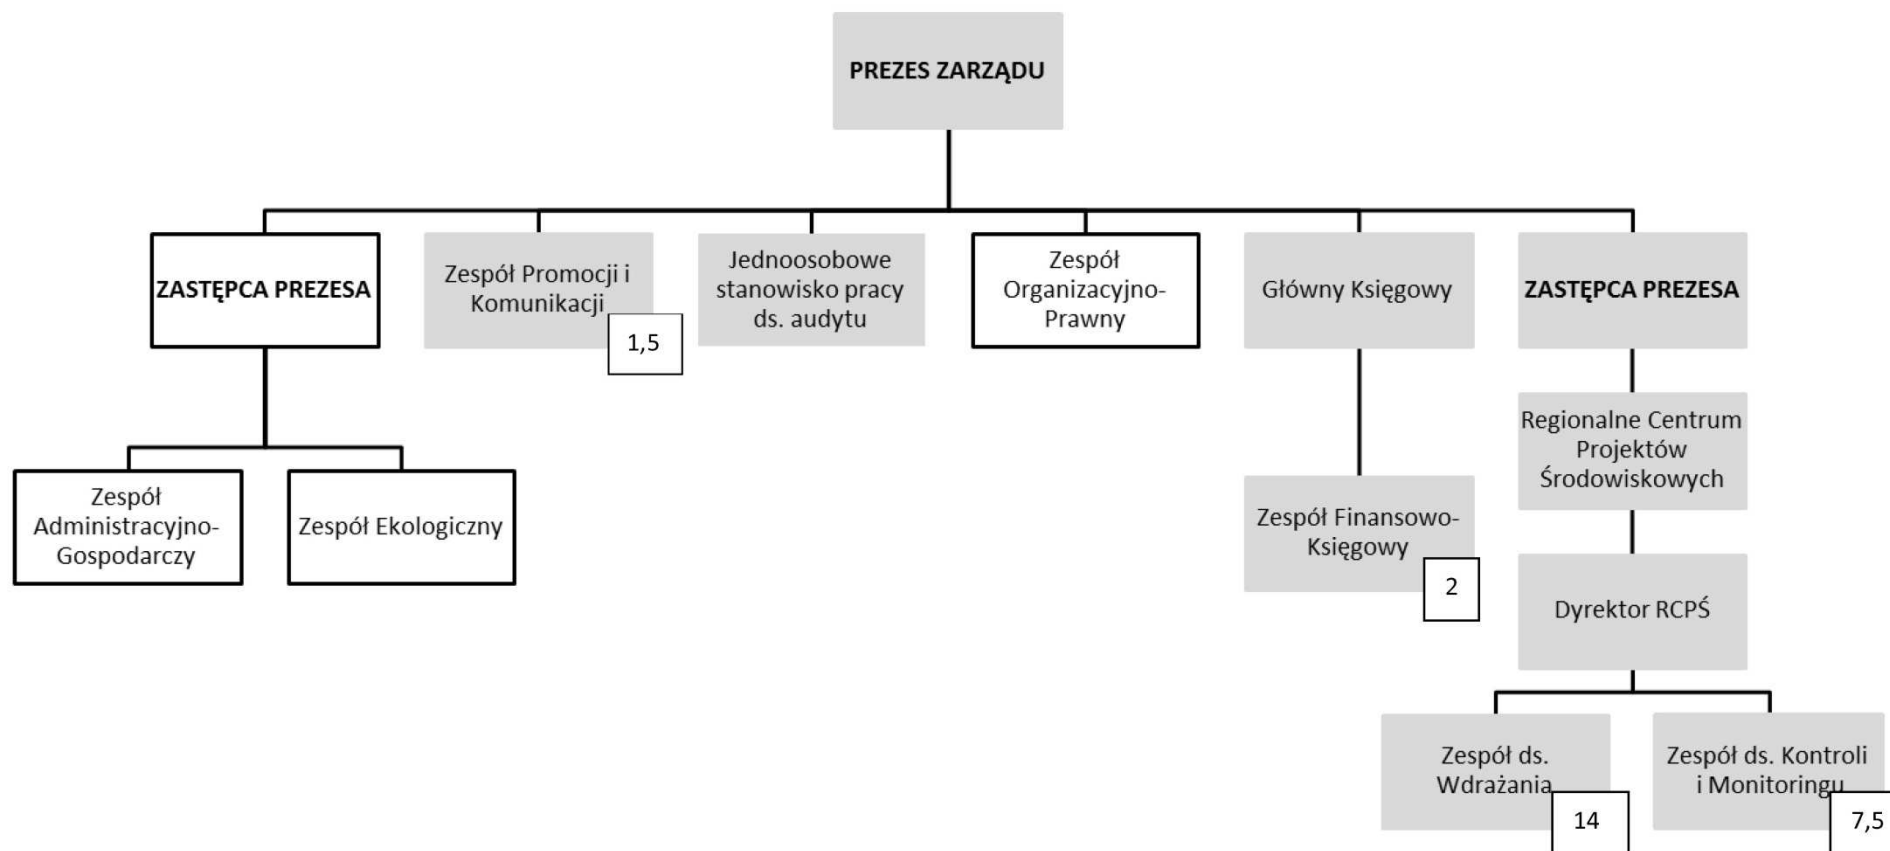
PREZES ZARZĄDU

ZASTĘPCA PREZESA

Zespół Promocji i Komunikacji

1,5

Jednoosobowe stanowisko pracy ds. audytu

Zespół Organizacyjno-Prawny

Główny Księgowy

ZASTĘPCA PREZESA

Zespół Administracyjno-Gospodarczy

Zespół Ekologiczny

Zespół Finansowo-Księgowy

2

Regionalne Centrum Projektów Środowiskowych

Dyrektor RCPŚ

Zespół ds. Wdrażania

14

Zespół ds. Kontroli i Monitoringu

7,5